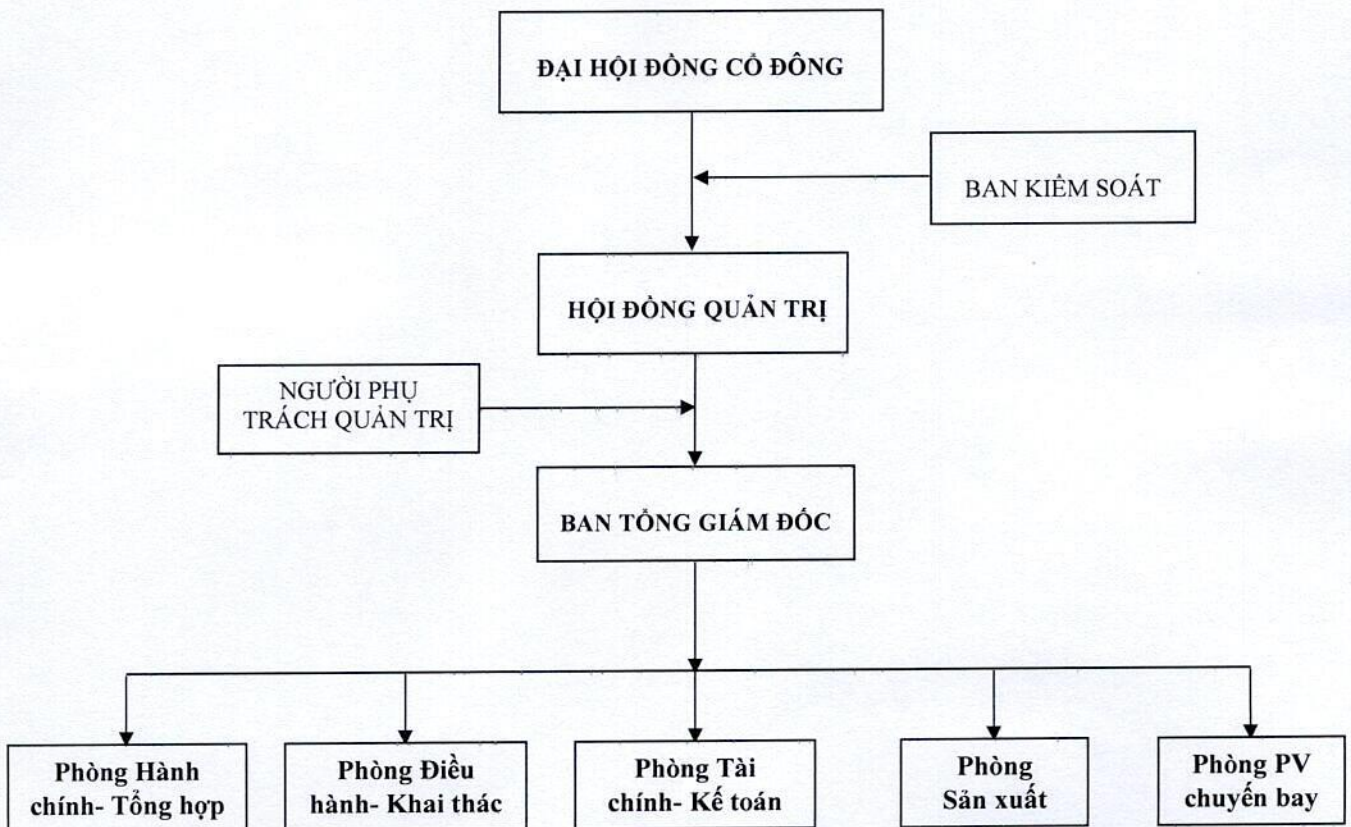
ĐẠI HỘI ĐỒNG CỔ ĐÔNG

BAN KIỂM SOÁT

HỘI ĐỒNG QUẢN TRỊ

NGƯỜI PHỤ TRÁCH QUẢN TRỊ

BAN TỔNG GIÁM ĐỐC

Phòng Hành chính- Tổng hợp

Phòng Điều hành- Khai thác

Phòng Tài chính- Kế toán

Phòng Sản xuất

Phòng PV chuyến bay